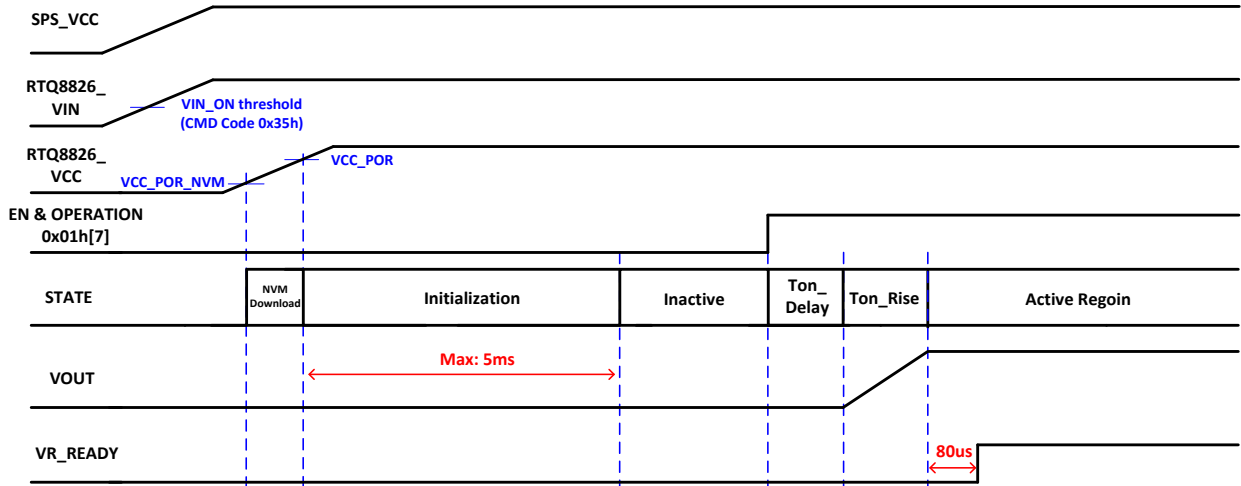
SPS_VCC

RTQ8826_ VIN

VIN_ON threshold (CMD Code 0x35h)

RTQ8826_ VCC

VCC_POR

VCC_POR_NVM

EN & OPERATION 0x01h[7]

STATE

NVM Download

Initialization

Inactive

Ton_ Delay

Ton_Rise

Active Regoin

VOUT

Max: 5ms

VR_READY

80us